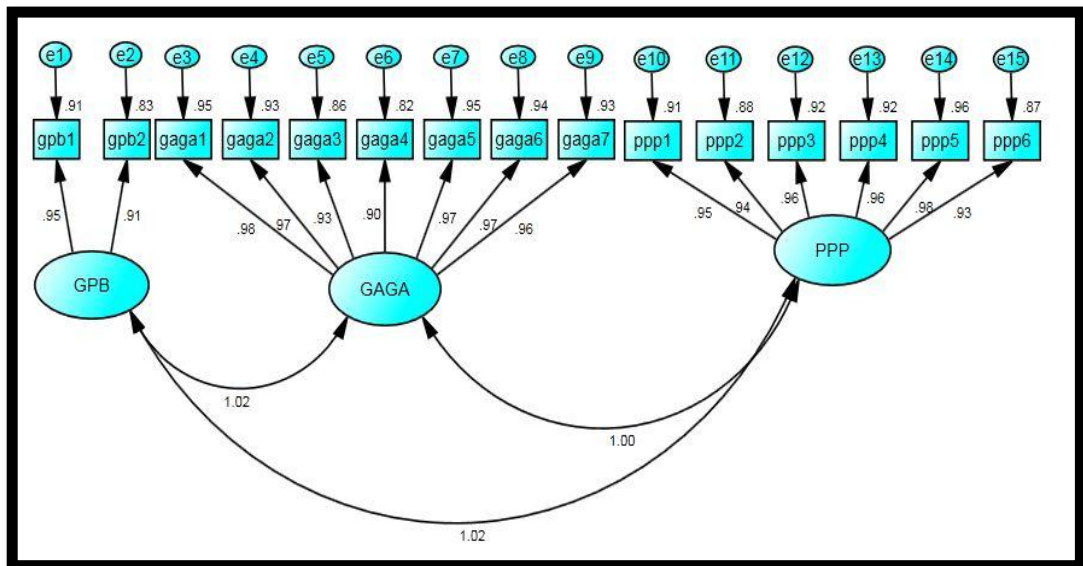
e1 e2 e3 e4 e5 e6 e7 e8 e9 e10 e11 e12 e13 e14 e15

.91 .83 .95 .93 .86 .82 .95 .94 .93 .91 .88 .92 .92 .96 .87

gpb1 gpb2 gaga1 gaga2 gaga3 gaga4 gaga5 gaga6 gaga7 ppp1 ppp2 ppp3 ppp4 ppp5 ppp6

.95 .91 .98 .97 .93 .90 .97 .97 .96 .95 .94 .96 .96 .98 .93

GPB

GAGA

PPP

1.02

1.00

1.02